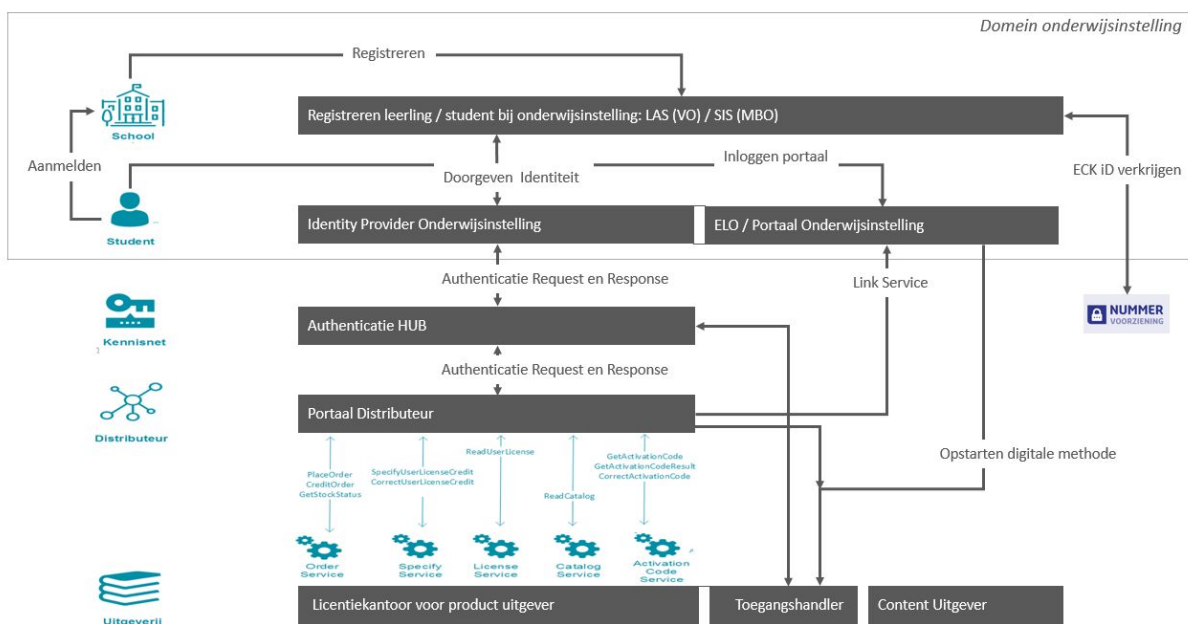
Domein onderwijsinstelling

Registreren

School

Registreren leerling / student bij onderwijsinstelling: LAS (VO) / SIS (MBO)

Aanmelden

Doorgeven Identiteit

Inloggen portaal

ECK iD verkrijgen

Student

Identity Provider Onderwijsinstelling

ELO / Portaal Onderwijsinstelling

Authenticatie Request en Response

Link Service

Kennisnet

Authenticatie HUB

NUMMER VOORZIENING

Authenticatie Request en Response

Distributeur

Portaal Distributeur

PlaceOrder
CreditOrder
GetStockStatus

SpecifyUserLicenseCredit
CorrectUserLicenseCredit

ReadUserLicense

ReadCatalog

GetActivationCode
GetActivationCodeResult
CorrectActivationCode

Opstarten digitale methode

Order Service

Specify Service

License Service

Catalog Service

Activation Code Service

Uitgeverij

Licentiekantoor voor product uitgever

Toegangshandler

Content Uitgever